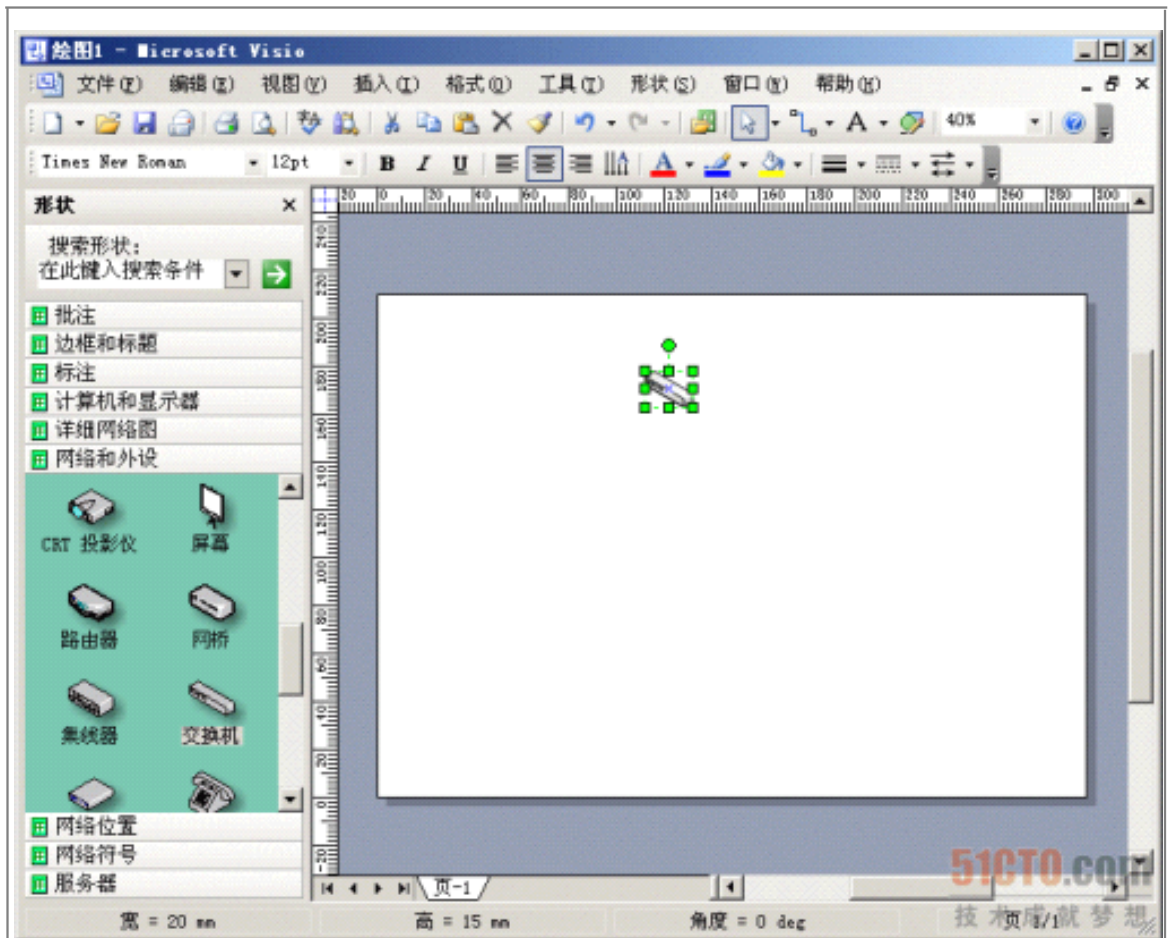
绘图1 - Microsoft Visio

文件(F) 编辑(E) 视图(V) 插入(I) 格式(O) 工具(T) 形状(S) 窗口(W) 帮助(H)

40%

Times New Roman 12pt B I U

形状

搜索形状:
在此键入搜索条件

批注
边框和标题
标注
计算机和显示器
详细网络图
网络和外设

CRT 投影仪
屏幕
路由器
网桥
集线器
交换机

网络位置
网络符号
服务器

页-1

宽 = 20 mm
高 = 15 mm
角度 = 0 deg
页 1/1

51CTO.com
技术成就梦想